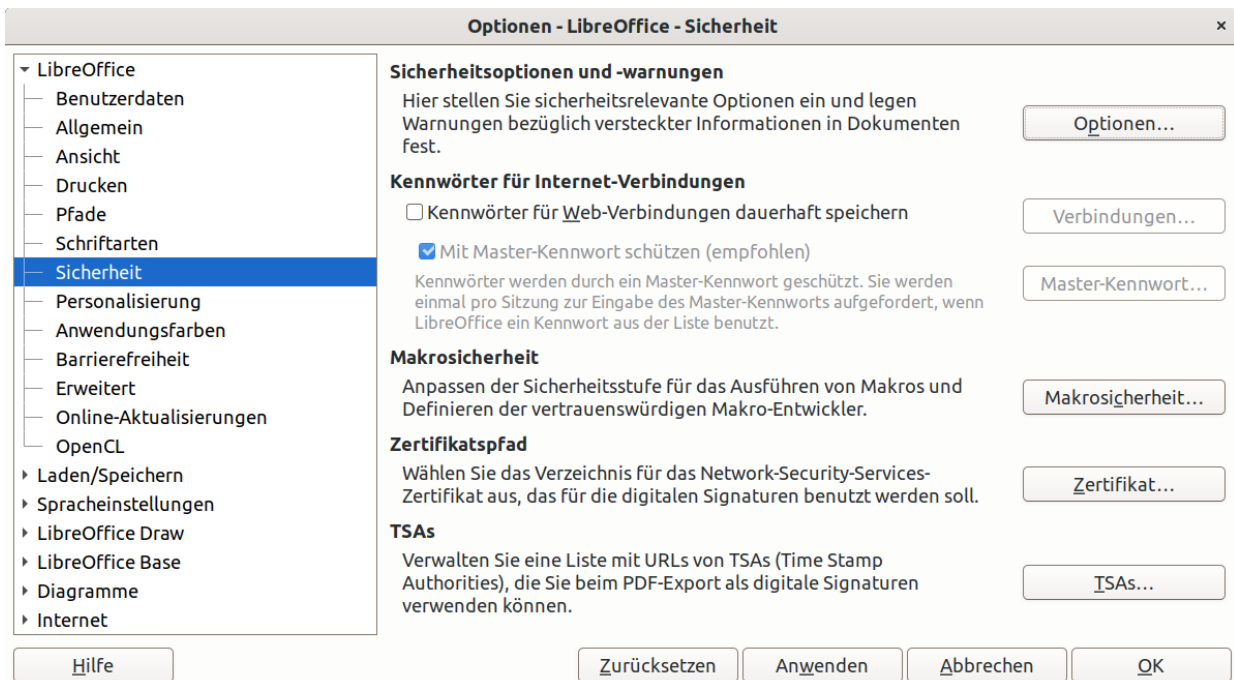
Optionen - LibreOffice - Sicherheit
×

LibreOffice
Benutzerdaten
Allgemein
Ansicht
Drucken
Pfade
Schriftarten
Sicherheit
Personalisierung
Anwendungsfarben
Barrierefreiheit
Erweitert
Online-Aktualisierungen
OpenCL
Laden/Speichern
Spracheinstellungen
LibreOffice Draw
LibreOffice Base
Diagramme
Internet

Sicherheitsoptionen und -warnungen

Hier stellen Sie sicherheitsrelevante Optionen ein und legen Warnungen bezüglich versteckter Informationen in Dokumenten fest.

Optionen...

Kennwörter für Internet-Verbindungen

Kennwörter für Web-Verbindungen dauerhaft speichern

Verbindungen...

Mit Master-Kennwort schützen (empfohlen)

Kennwörter werden durch ein Master-Kennwort geschützt. Sie werden einmal pro Sitzung zur Eingabe des Master-Kennworts aufgefordert, wenn LibreOffice ein Kennwort aus der Liste benutzt.

Master-Kennwort...

Makrosicherheit

Anpassen der Sicherheitsstufe für das Ausführen von Makros und Definieren der vertrauenswürdigen Makro-Entwickler.

Makrosicherheit...

Zertifikatspfad

Wählen Sie das Verzeichnis für das Network-Security-Services-Zertifikat aus, das für die digitalen Signaturen benutzt werden soll.

Zertifikat...

TSAs

Verwalten Sie eine Liste mit URLs von TSAs (Time Stamp Authorities), die Sie beim PDF-Export als digitale Signaturen verwenden können.

TSAs...

Hilfe

Zurücksetzen

Anwenden

Abbrechen

OK